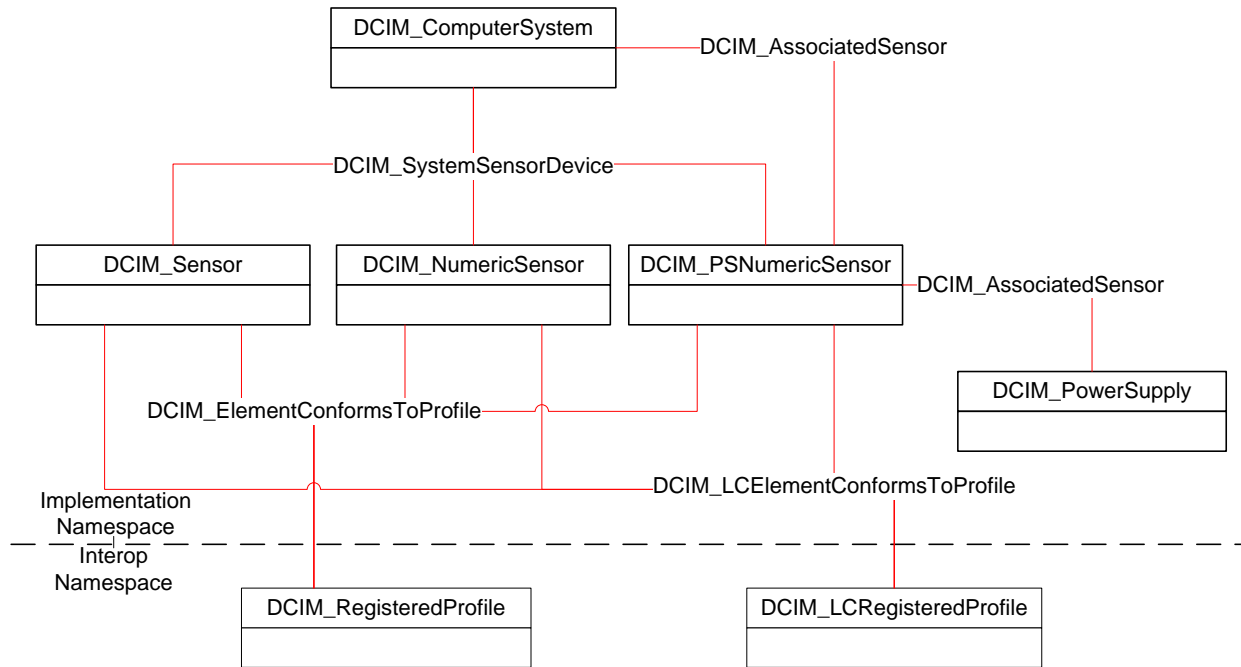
DCIM_ComputerSystem

DCIM_AssociatedSensor

DCIM_SystemSensorDevice

DCIM_Sensor

DCIM_NumericSensor

DCIM_PSNumericSensor

DCIM_AssociatedSensor

DCIM_PowerSupply

DCIM_ElementConformsToProfile

DCIM_LCElementConformsToProfile

Implementation Namespace

Interop Namespace

DCIM_RegisteredProfile

DCIM_LCRegisteredProfile